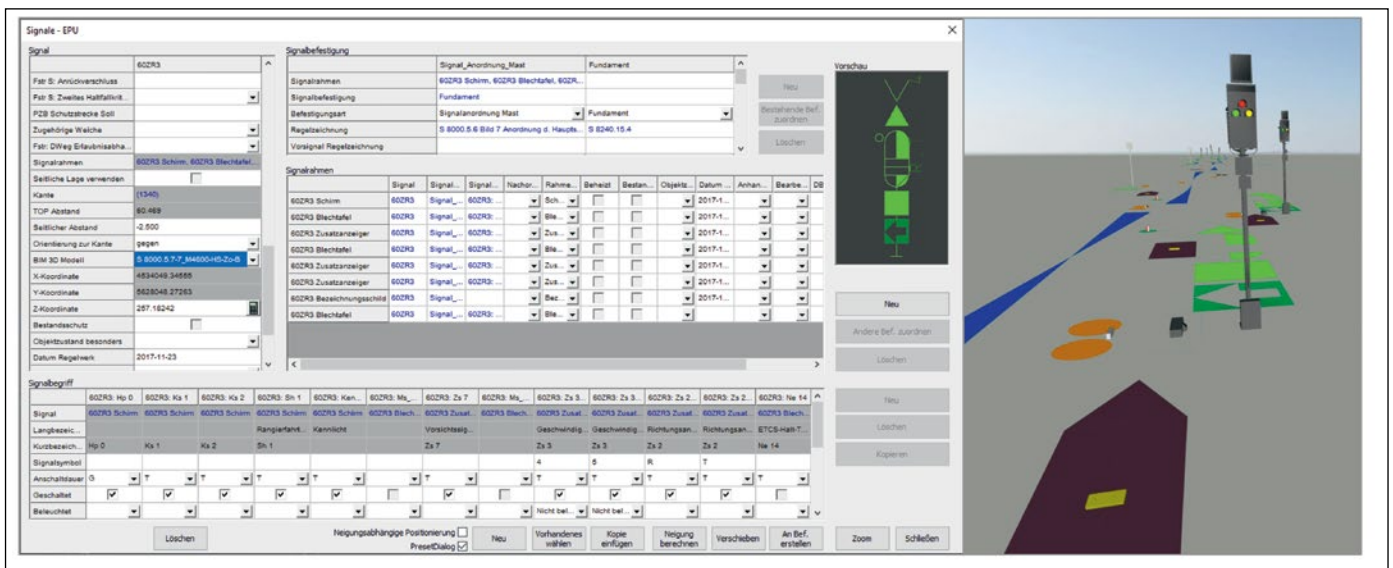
Signale - EPU

Signal

| | 60ZR3 |
|---|---|
| Fstr S: Anrückverschluss | |
| Fstr S: Zweites Haltfallkrit... | |
| PZB Schutzstrecke Soll | |
| Zugehörige Weiche | |
| Fstr: DWeg Erlaubnisabha... | |
| Signalrahmen | 60ZR3 Schirm, 60ZR3 Blechtafel... |
| Seitliche Lage verwenden | |
| Kante | (1340) |
| TOP Abstand | 60.469 |
| Seitlicher Abstand | -2.500 |
| Orientierung zur Kante | gegen |
| BIM 3D Modell | S 8000.5.7-7_M4600-H5-Zo-B |
| X-Koordinate | 4634049.34666 |
| Y-Koordinate | 5628048.27263 |
| Z-Koordinate | 267.16242 |
| Bestandsschutz | |
| Objektzustand besonders | |
| Datum Regelwerk | 2017-11-23 |

Signalbefestigung

| | Signal_Anordnung_Mast | Fundament |
|---|---|---|
| Signalrahmen | 60ZR3 Schirm, 60ZR3 Blechtafel, 60ZR... | |
| Signalbefestigung | Fundament | |
| Befestigungsart | Signalanordnung Mast | Fundament |
| Regelzeichnung | S 8000.5.6 Bild 7 Anordnung d. Haupts... | S 8240.15.4 |
| Vorsignal Regelzeichnung | | |

Neu
Bestehende Bef. zuordnen
Löschen

Vorschau

Signalrahmen

| | Signal | Signal... | Signal... | Nachor... | Rahme... | Beheizt | Bestan... | Objektz... | Datum ... | Anhan... | Bearbe... | DB |
|---|---|---|---|---|---|---|---|---|---|---|---|---|
| 60ZR3 Schirm | 60ZR3 | Signal_... | 60ZR3: ... | | Sch... | | | | 2017-1... | | | |
| 60ZR3 Blechtafel | 60ZR3 | Signal_... | 60ZR3: ... | | Ble... | | | | 2017-1... | | | |
| 60ZR3 Zusatzanzeiger | 60ZR3 | Signal_... | 60ZR3: ... | | Zus... | | | | 2017-1... | | | |
| 60ZR3 Blechtafel | 60ZR3 | Signal_... | 60ZR3: ... | | Ble... | | | | 2017-1... | | | |
| 60ZR3 Zusatzanzeiger | 60ZR3 | Signal_... | 60ZR3: ... | | Zus... | | | | 2017-1... | | | |
| 60ZR3 Zusatzanzeiger | 60ZR3 | Signal_... | 60ZR3: ... | | Zus... | | | | 2017-1... | | | |
| 60ZR3 Bezeichnungsschild | 60ZR3 | Signal_... | | | Bez... | | | | 2017-1... | | | |
| 60ZR3 Blechtafel | 60ZR3 | Signal_... | 60ZR3: ... | | Ble... | | | | | | | |

Neu
Andere Bef. zuordnen
Löschen

Signalbegriff

| | 60ZR3: Hp 0 | 60ZR3: Ks 1 | 60ZR3: Ks 2 | 60ZR3: Sh 1 | 60ZR3: Kan... | 60ZR3: Ms_... | 60ZR3: Zs 7 | 60ZR3: Ms_... | 60ZR3: Zs 3... | 60ZR3: Zs 3... | 60ZR3: Zs 2... | 60ZR3: Zs 2... | 60ZR3: Ne 14 |
|---|---|---|---|---|---|---|---|---|---|---|---|---|---|
| Signal | 60ZR3 Schirm | 60ZR3 Schirm | 60ZR3 Schirm | 60ZR3 Schirm | 60ZR3 Schirm | 60ZR3 Blech... | 60ZR3 Zusat... | 60ZR3 Blech... | 60ZR3 Zusat... | 60ZR3 Zusat... | 60ZR3 Zusat... | 60ZR3 Zusat... | 60ZR3 Blech... |
| Langbezeic... | | | | Rangierfahrt... | Kennlicht | | Vorsichtssig... | | Geschwindig... | Geschwindig... | Richtungsan... | Richtungsan... | ETCS-Halt-T... |
| Kurzbezeich... | Hp 0 | Ks 1 | Ks 2 | Sh 1 | | | Zs 7 | | Zs 3 | Zs 3 | Zs 2 | Zs 2 | Ne 14 |
| Signalsymbol | | | | | | | | | 4 | 5 | R | T | |
| Anschaltdauer | G | T | T | T | T | | T | | T | T | T | T | T |
| Geschaltet | | | | | | | | | | | | | |
| Beleuchtet | | | | | | | | | Nicht bel... | Nicht bel... | | | |

Neu
Löschen
Kopieren

Löschen
Neigungsabhängige Positionierung
PresetDialog
Neu
Vorhandenes wählen
Kopie einfügen
Neigung berechnen
Verschieben
An Bef. erstellen
Zoom
Schließen